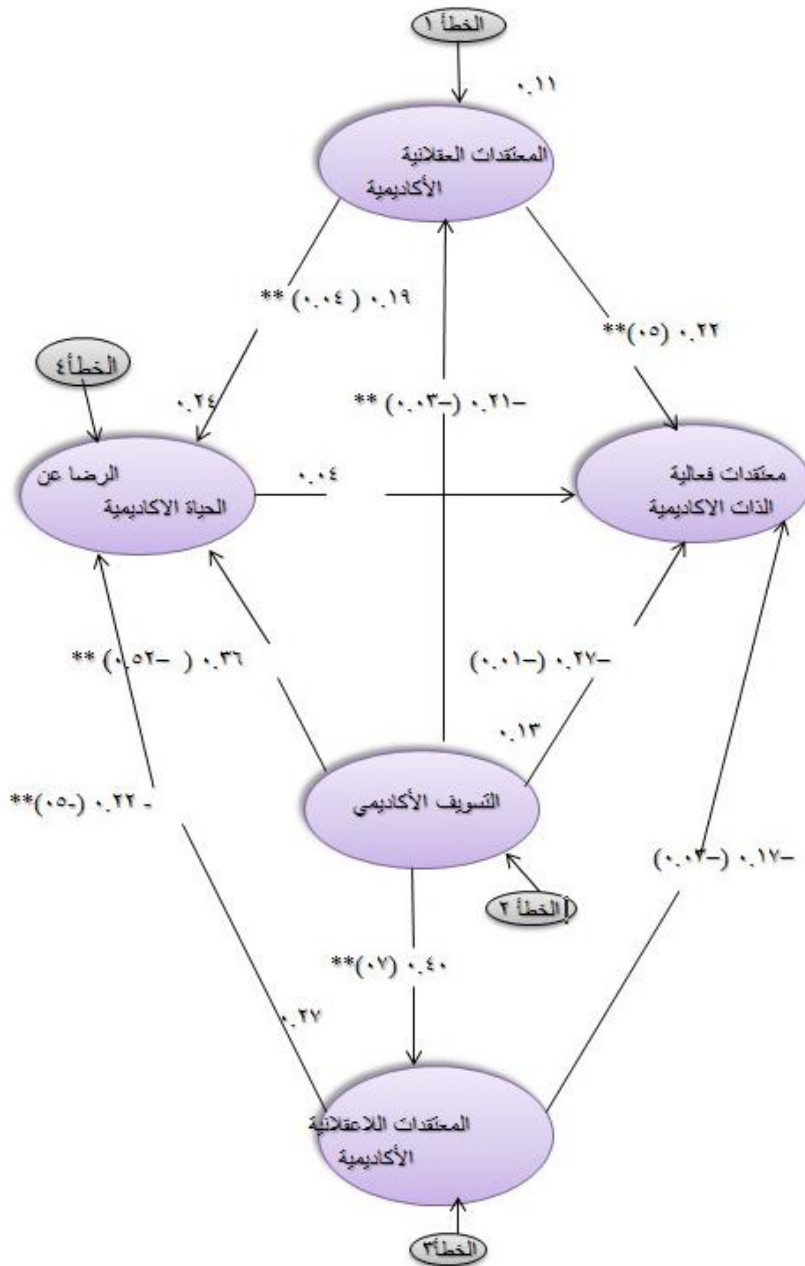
الخطأ ١

٠.١١

المعتقدات العقلانية الأكاديمية

٠.١٩ ( ٠.٠٤) **

٠.٢٢ (٠٥)**

الخطأ٤

٠.٢٤

–٠.٢١ (–٠.٠٣) **

الرضا عن الحياة الاكاديمية

٠.٠٤

معتقدات فعالية الذات الاكاديمية

٠.٣٦ ( –٠.٥٢) **

–٠.٢٧ (–٠.٠١)

٠.١٣

- ٠.٢٢ (-٠٥)**

التسويف الأكاديمي

–٠.١٧ (–٠.٠٣)

الخطأ ٢

٠.٤٠ (٠٧)**

٠.٢٧

المعتقدات اللاعقلانية الأكاديمية

الخطأ٣